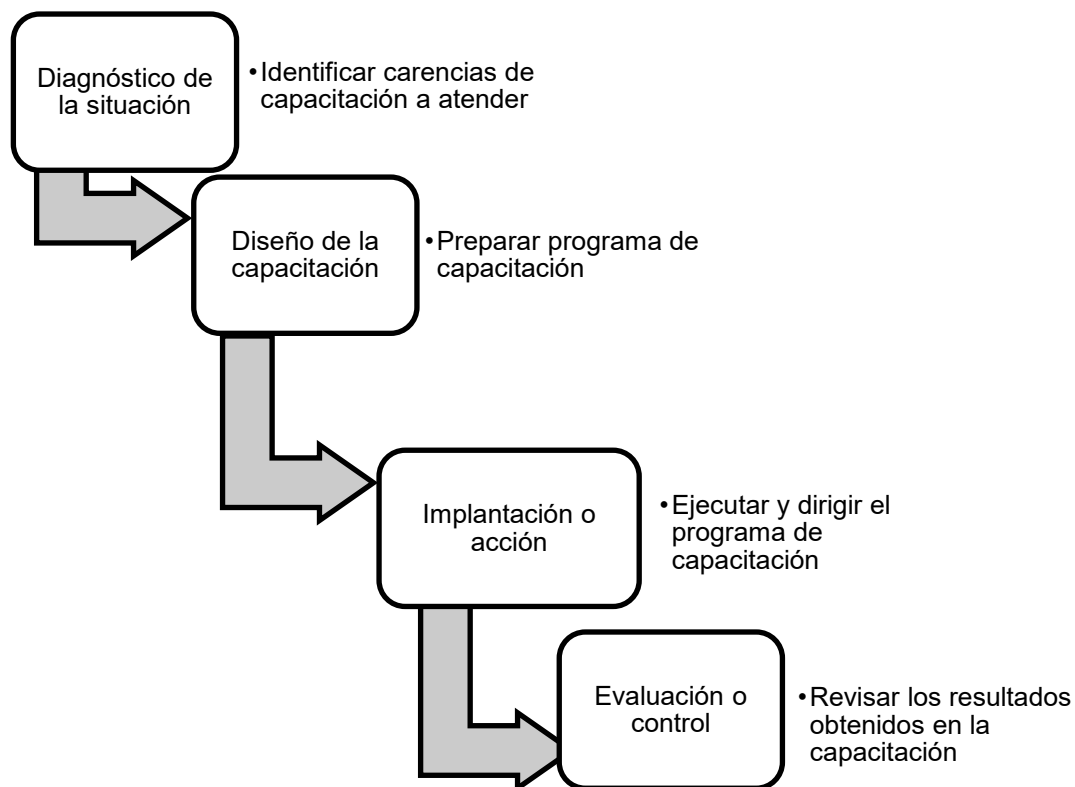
Diagnóstico de la situación

• Identificar carencias de capacitación a atender

Diseño de la capacitación

• Preparar programa de capacitación

Implantación o acción

• Ejecutar y dirigir el programa de capacitación

Evaluación o control

• Revisar los resultados obtenidos en la capacitación